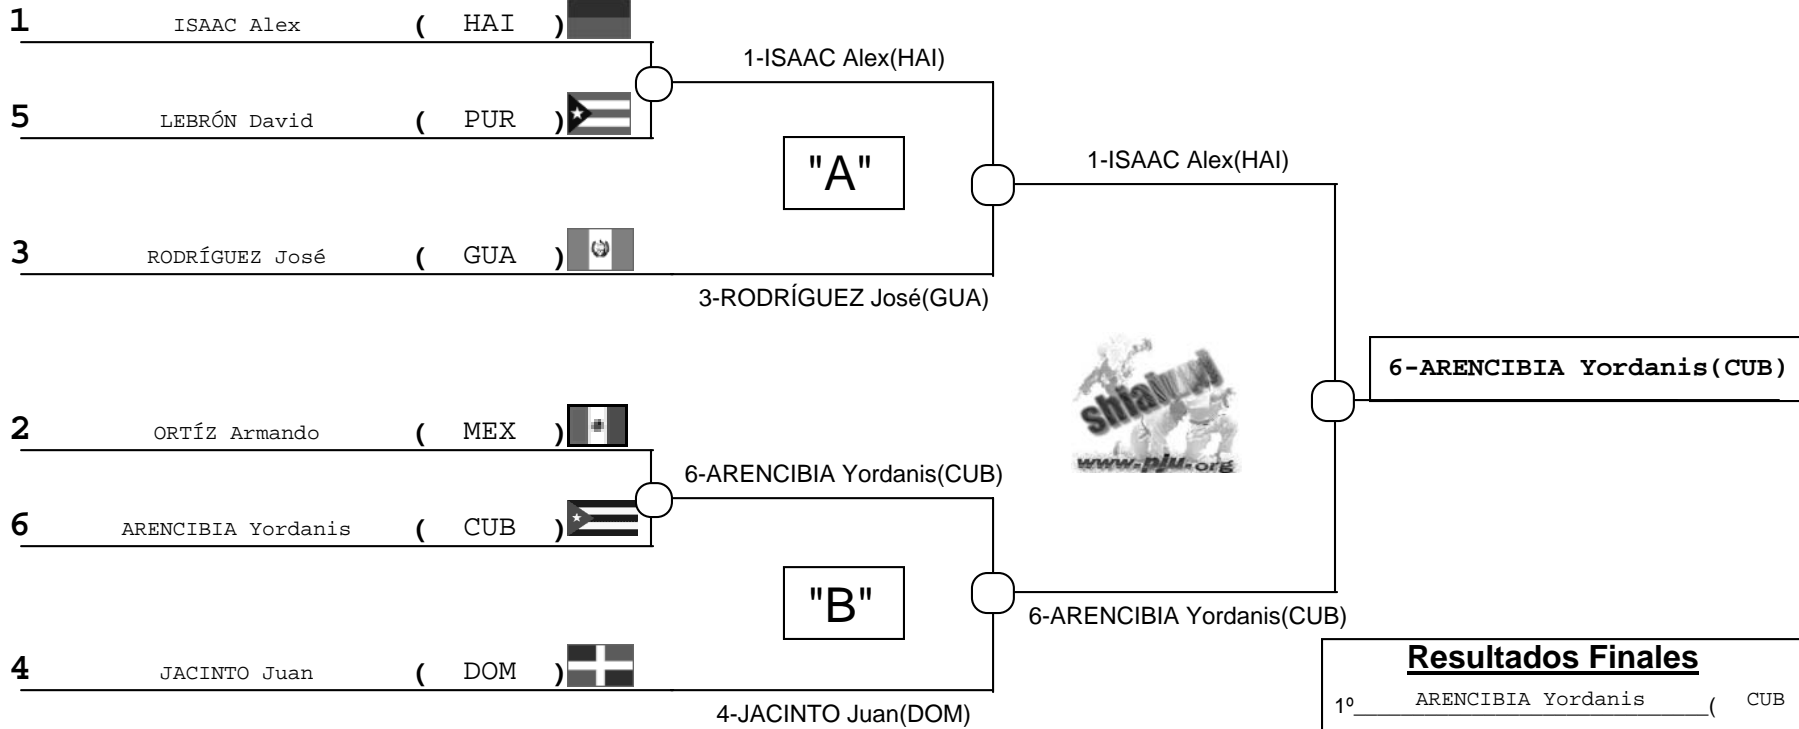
1 ISAAC Alex ( HAI )

5 LEBRÓN David ( PUR )

1-ISAAC Alex(HAI)

"A"

1-ISAAC Alex(HAI)

3 RODRÍGUEZ José ( GUA )

3-RODRÍGUEZ José(GUA)

6-ARENCIBIA Yordanis(CUB)

shiai www.pju.org

2 ORTÍZ Armando ( MEX )

6-ARENCIBIA Yordanis(CUB)

6 ARENCIBIA Yordanis ( CUB )

"B"

6-ARENCIBIA Yordanis(CUB)

4 JACINTO Juan ( DOM )

4-JACINTO Juan(DOM)

Resultados Finales

1º ARENCIBIA Yordanis ( CUB